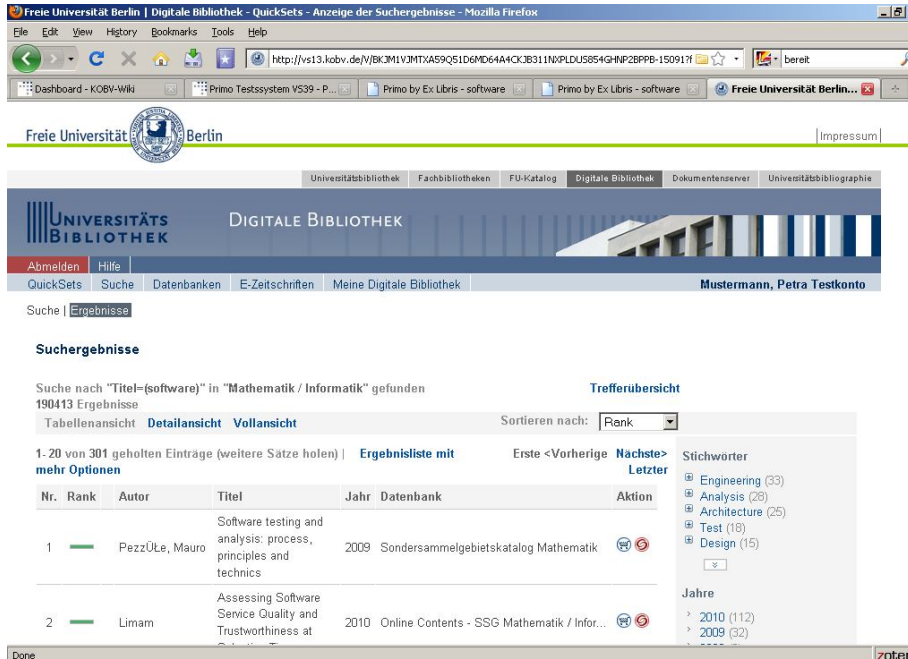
Freie Universität Berlin | Digitale Bibliothek - QuickSets - Anzeige der Suchergebnisse - Mozilla Firefox

File Edit View History Bookmarks Tools Help

http://vs13.kobv.de/V/BKJM1VJMTXA59Q51D6MD64A4CKJB311NXPLDU5854GHNP2BPPB-15091?f

bereit

Dashboard - KOBV-Wiki | Primo Testssystem VS39 - P... | Primo by Ex Libris - software | Primo by Ex Libris - software | Freie Universität Berlin...

Freie Universität Berlin

Impressum

Universitätsbibliothek | Fachbibliotheken | FU-Katalog | Digitale Bibliothek | Dokumentenserver | Universitätsbibliographie

UNIVERSITÄTS BIBLIOTHEK

DIGITALE BIBLIOTHEK

Abmelden | Hilfe

QuickSets | Suche | Datenbanken | E-Zeitschriften | Meine Digitale Bibliothek

Mustermann, Petra Testkonto

Suche | Ergebnisse

Suchergebnisse

Suche nach "Titel=(software)" in "Mathematik / Informatik" gefunden 190413 Ergebnisse

Trefferübersicht

Tabellenansicht Detailansicht Vollansicht

Sortieren nach: Rank

1- 20 von 301 geholten Einträge (weitere Sätze holen) | Ergebnisliste mit mehr Optionen

Erste <Vorherige Nächste> Letzter

| Nr. | Rank | Autor | Titel | Jahr | Datenbank | Aktion |
|---|---|---|---|---|---|---|
| 1 | | PezzÜLe, Mauro | Software testing and analysis: process, principles and technics | 2009 | Sondersammelgebietskatalog Mathematik | |
| 2 | | Limam | Assessing Software Service Quality and Trustworthiness at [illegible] | 2010 | Online Contents - SSG Mathematik / Infor... | |

Stichwörter

Engineering (33)
Analysis (28)
Architecture (25)
Test (18)
Design (15)

Jahre

2010 (112)
2009 (32)

Done

zoter